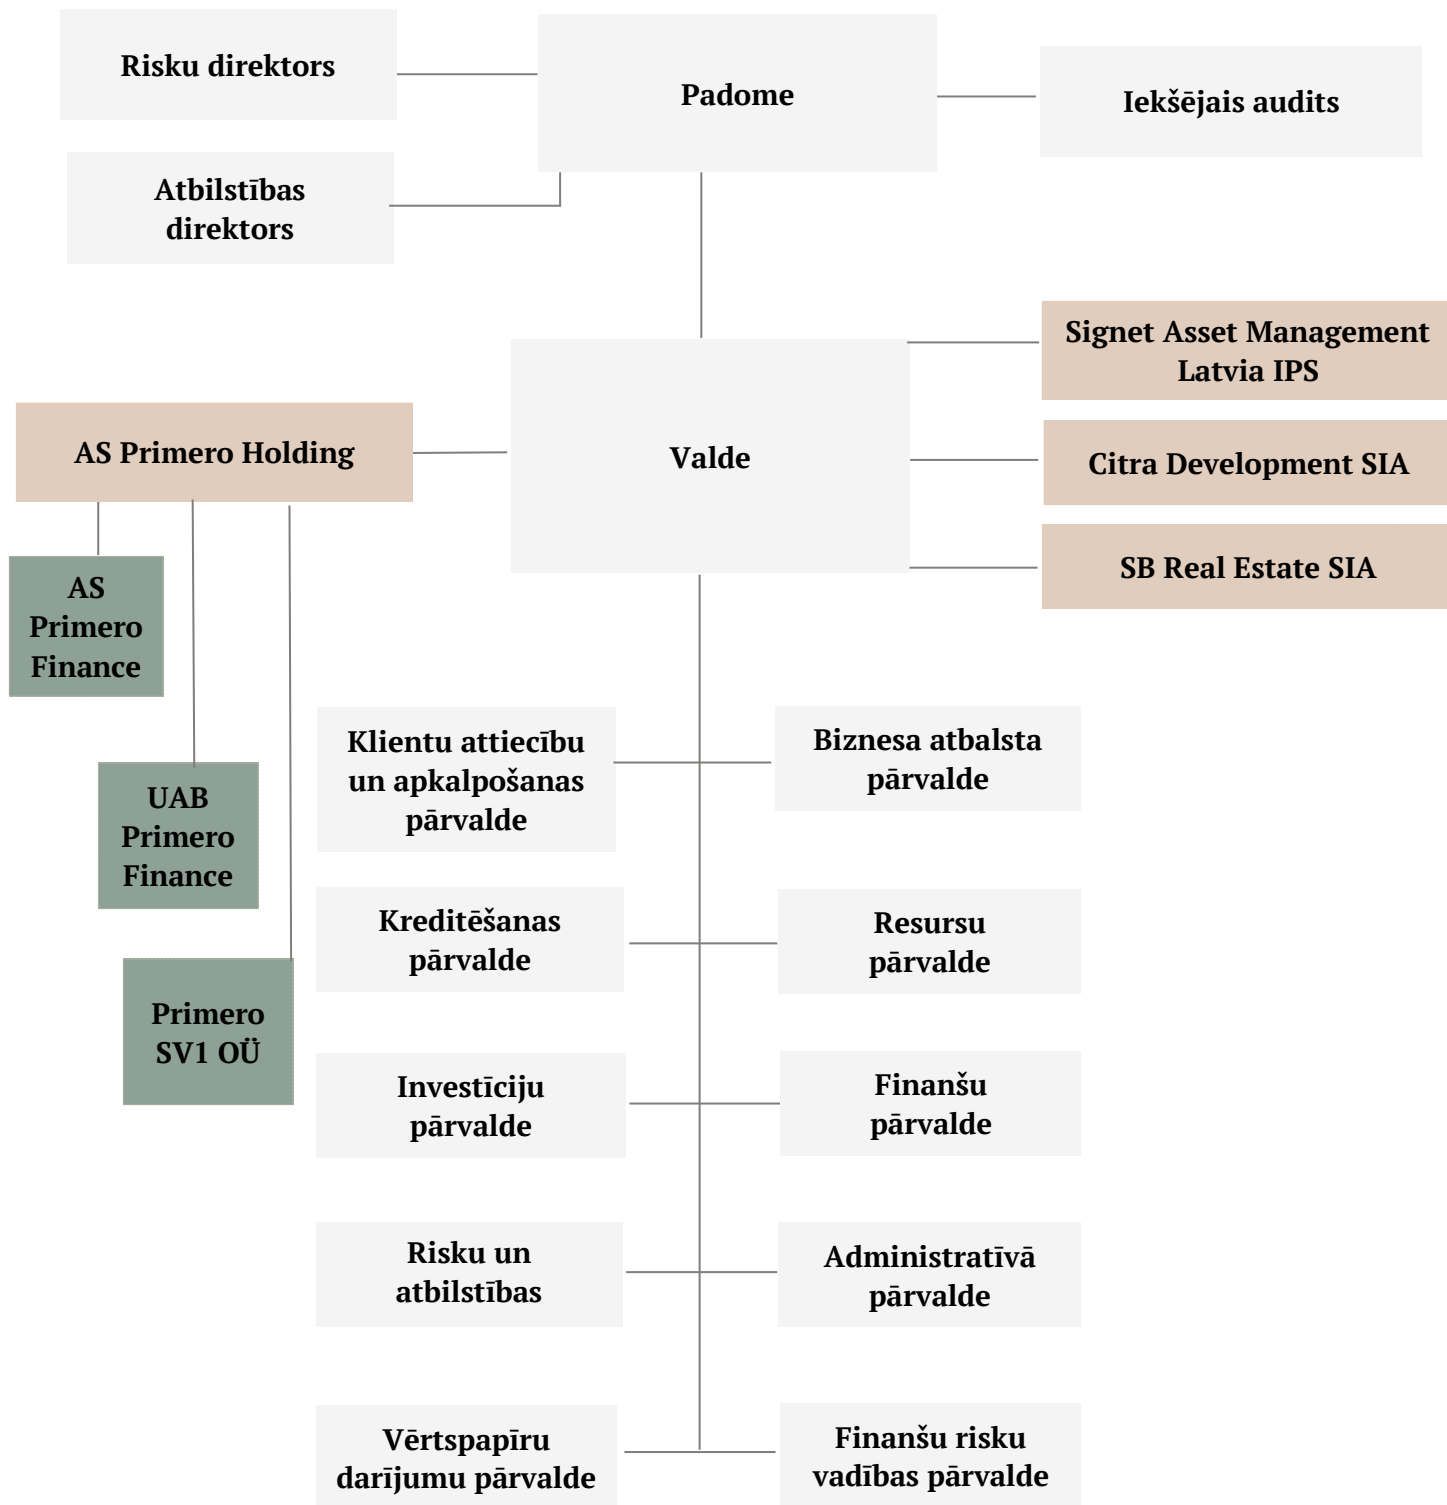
Risku direktors

Padome

Iekšējais audits

Atbilstības direktors

Signet Asset Management Latvia IPS

AS Primero Holding

Valde

Citra Development SIA

SB Real Estate SIA

AS Primero Finance

UAB Primero Finance

Primero SV1 OÜ

Klientu attiecību un apkalpošanas pārvalde

Biznesa atbalsta pārvalde

Kreditēšanas pārvalde

Resursu pārvalde

Investīciju pārvalde

Finanšu pārvalde

Risku un atbilstības

Administratīvā pārvalde

Vērtspapīru darījumu pārvalde

Finanšu risku vadības pārvalde